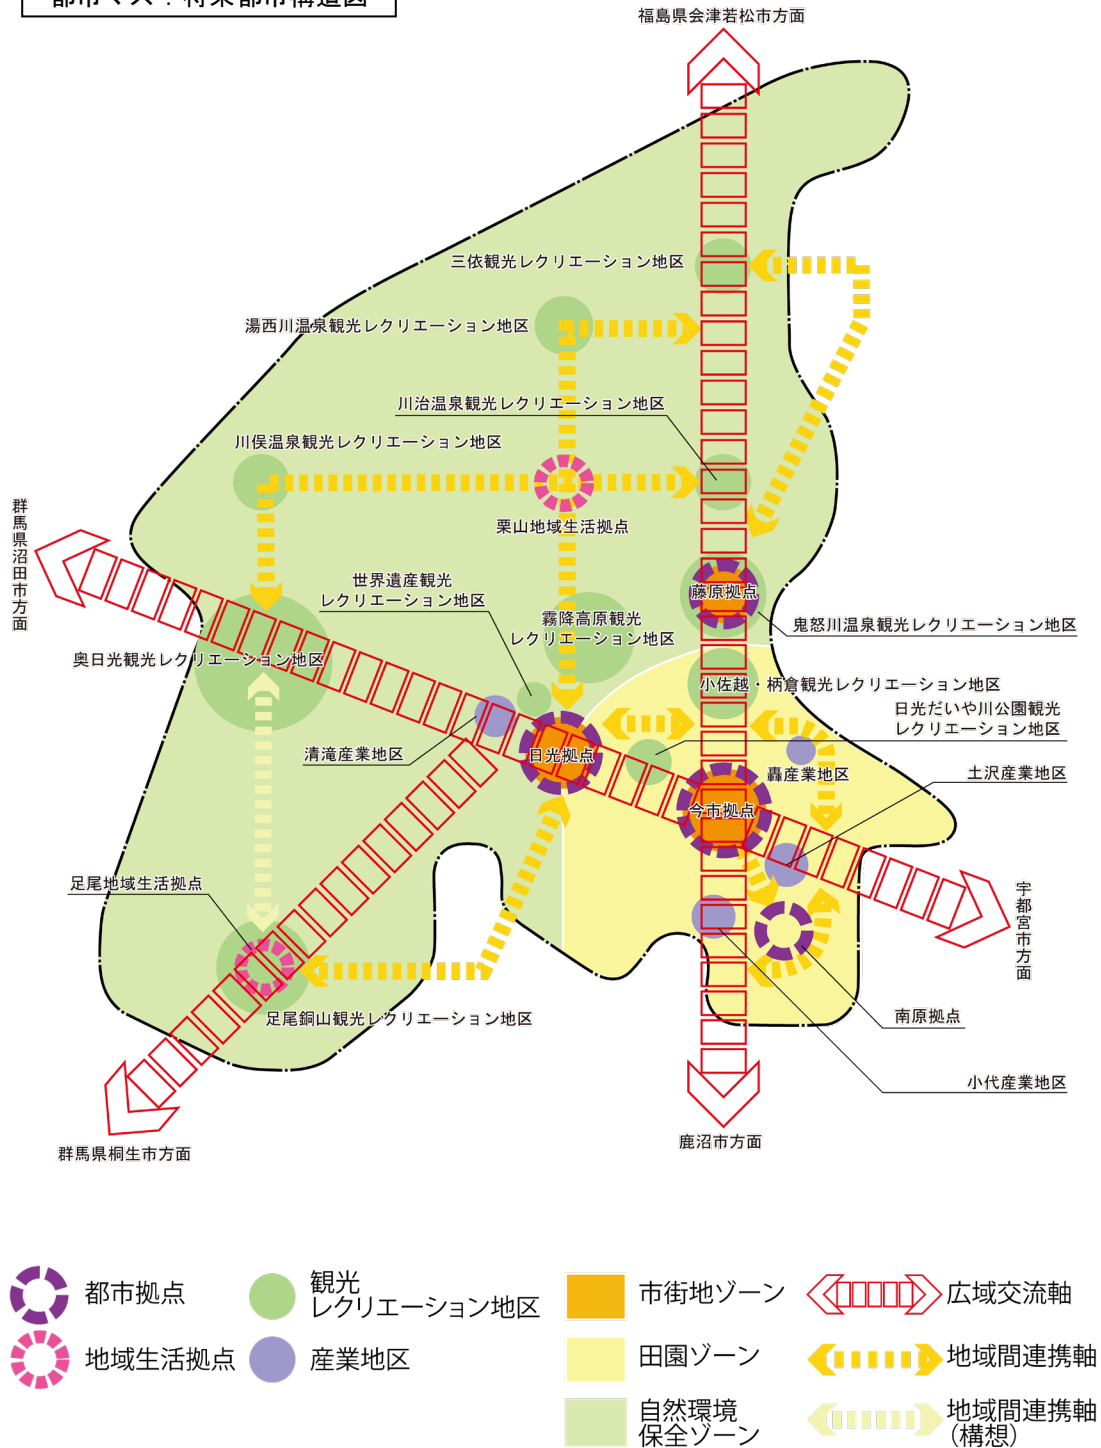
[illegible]

福島県会津若松市方面

三依観光レクリエーション地区

湯西川温泉観光レクリエーション地区

川治温泉観光レクリエーション地区

川俣温泉観光レクリエーション地区

栗山地域生活拠点

群馬県沼田市方面

世界遺産観光レクリエーション地区

霧降高原観光レクリエーション地区

藤原拠点

鬼怒川温泉観光レクリエーション地区

奥日光観光レクリエーション地区

小佐越・柄倉観光レクリエーション地区

日光だいや川公園観光レクリエーション地区

清滝産業地区

日光拠点

轟産業地区

土沢産業地区

今市拠点

足尾地域生活拠点

宇都宮市方面

足尾銅山観光レクリエーション地区

南原拠点

小代産業地区

鹿沼市方面

群馬県桐生市方面

都市拠点

地域生活拠点

観光レクリエーション地区

産業地区

市街地ゾーン

田園ゾーン

自然環境保全ゾーン

広域交流軸

地域間連携軸

地域間連携軸（構想）